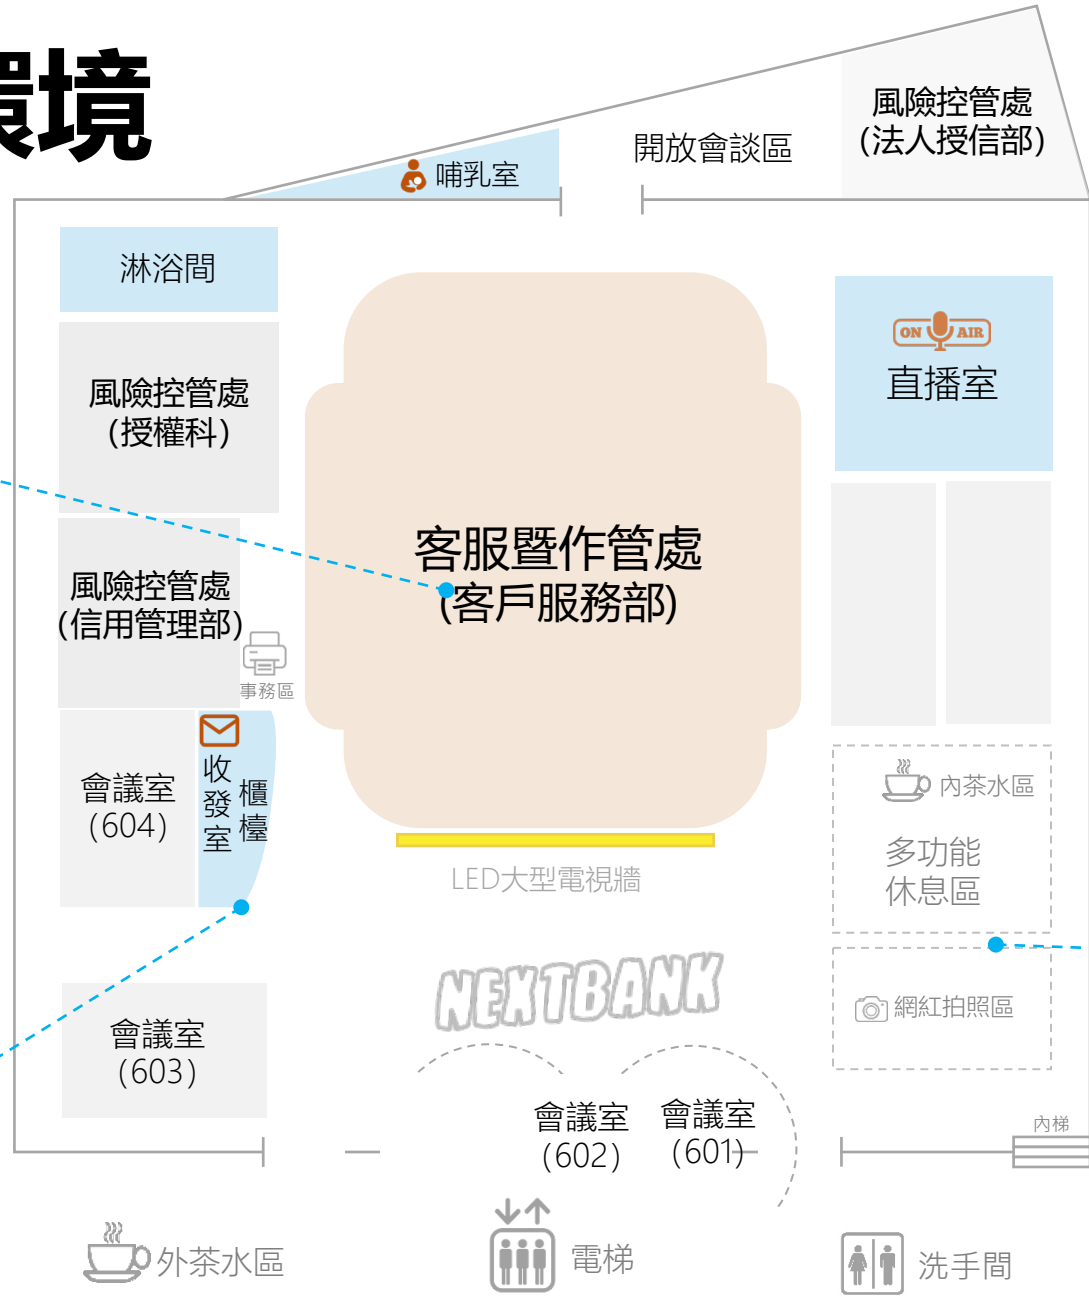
環境

哺乳室

開放會談區

風險控管處
(法人授信部)

淋浴間

風險控管處
(授權科)

ON AIR
直播室

客服暨作管處
(客戶服務部)

風險控管處
(信用管理部)

事務區

會議室
(604)

收發室

櫃檯

內茶水區

多功能
休息區

LED大型電視牆

NEXTBANK

網紅拍照區

會議室
(603)

會議室
(602)

會議室
(601)

內梯

外茶水區

電梯

洗手間